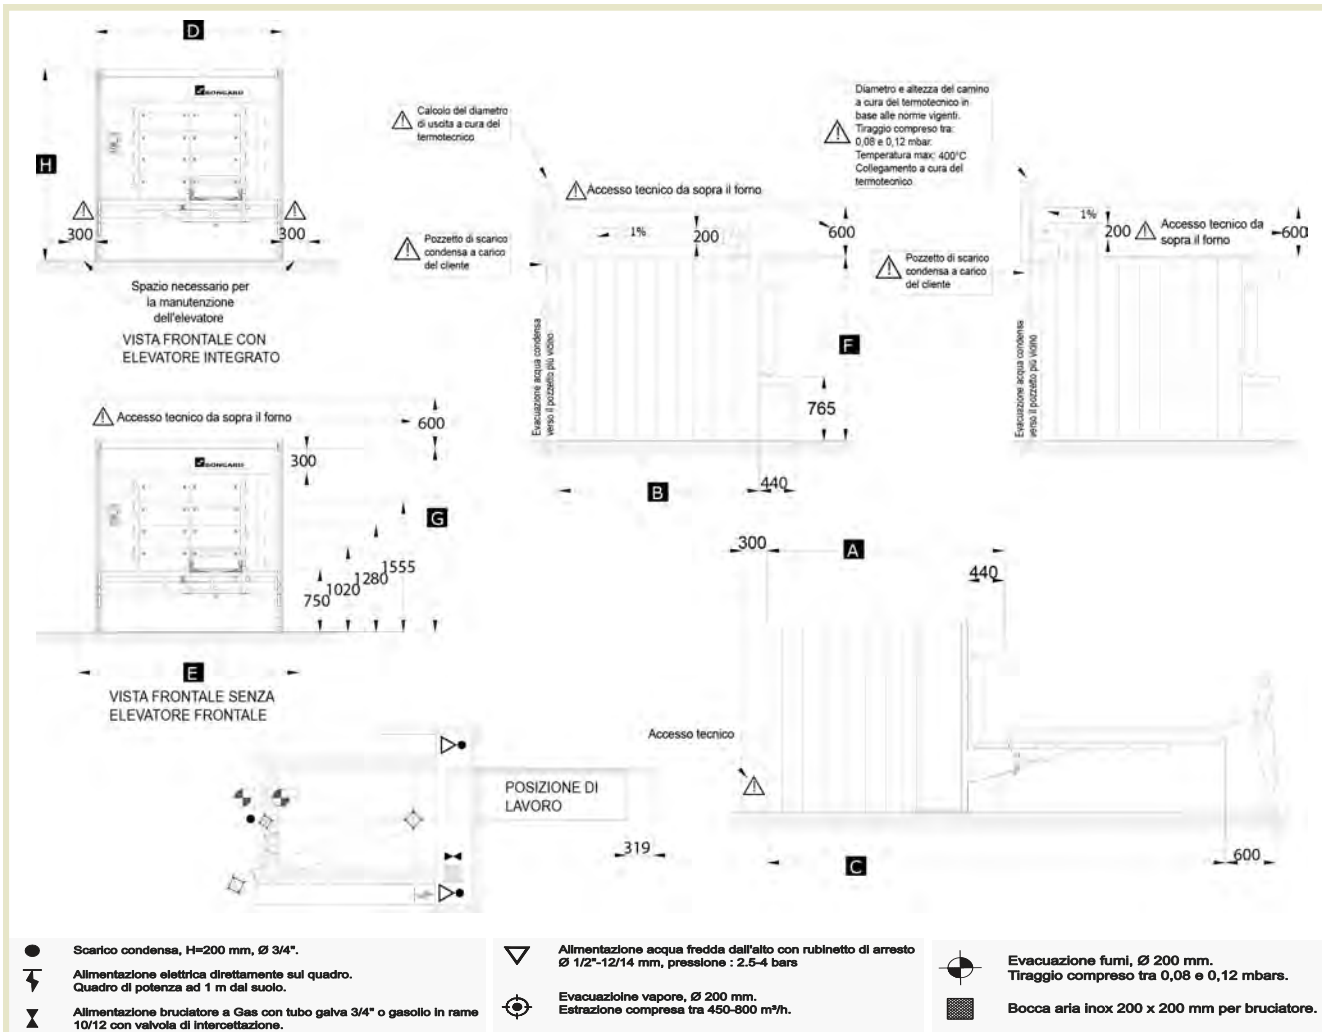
D

H

300

300

Spazio necessario per la manutenzione dell'elevatore

VISTA FRONTALE CON ELEVATORE INTEGRATO

Calcolo del diametro di uscita a cura del termotecnico

Accesso tecnico da sopra il forno

Pozzetto di scarico condensa a carico del cliente

1%

200

600

Diametro e altezza del camino a cura del termotecnico in base alle norme vigenti. Tiraggio compreso tra: 0,08 e 0,12 mbar. Temperatura max: 400°C Collegamento a cura del termotecnico

Pozzetto di scarico condensa a carico del cliente

1%

200

Accesso tecnico da sopra il forno

600

Evacuazione acqua condensa verso il pozzetto più vicino

F

765

Evacuazione acqua condensa verso il pozzetto più vicino

Accesso tecnico da sopra il forno

600

300

B

440

G

750

1020

1280

1555

300

A

440

E

VISTA FRONTALE SENZA ELEVATORE FRONTALE

Accesso tecnico

POSIZIONE DI LAVORO

319

C

600

Scarico condensa, H=200 mm, Ø 3/4".

Alimentazione elettrica direttamente sul quadro. Quadro di potenza ad 1 m dal suolo.

Alimentazione bruciatore a Gas con tubo galva 3/4" o gasolio in rame 10/12 con valvola di intercettazione.

Alimentazione acqua fredda dall'alto con rubinetto di arresto Ø 1/2"-12/14 mm, pressione : 2.5-4 bars

Evacuazione vapore, Ø 200 mm. Estrazione compresa tra 450-800 m³/h.

Evacuazione fumi, Ø 200 mm. Tiraggio compreso tra 0,08 e 0,12 mbars.

Bocca aria inox 200 x 200 mm per bruciatore.